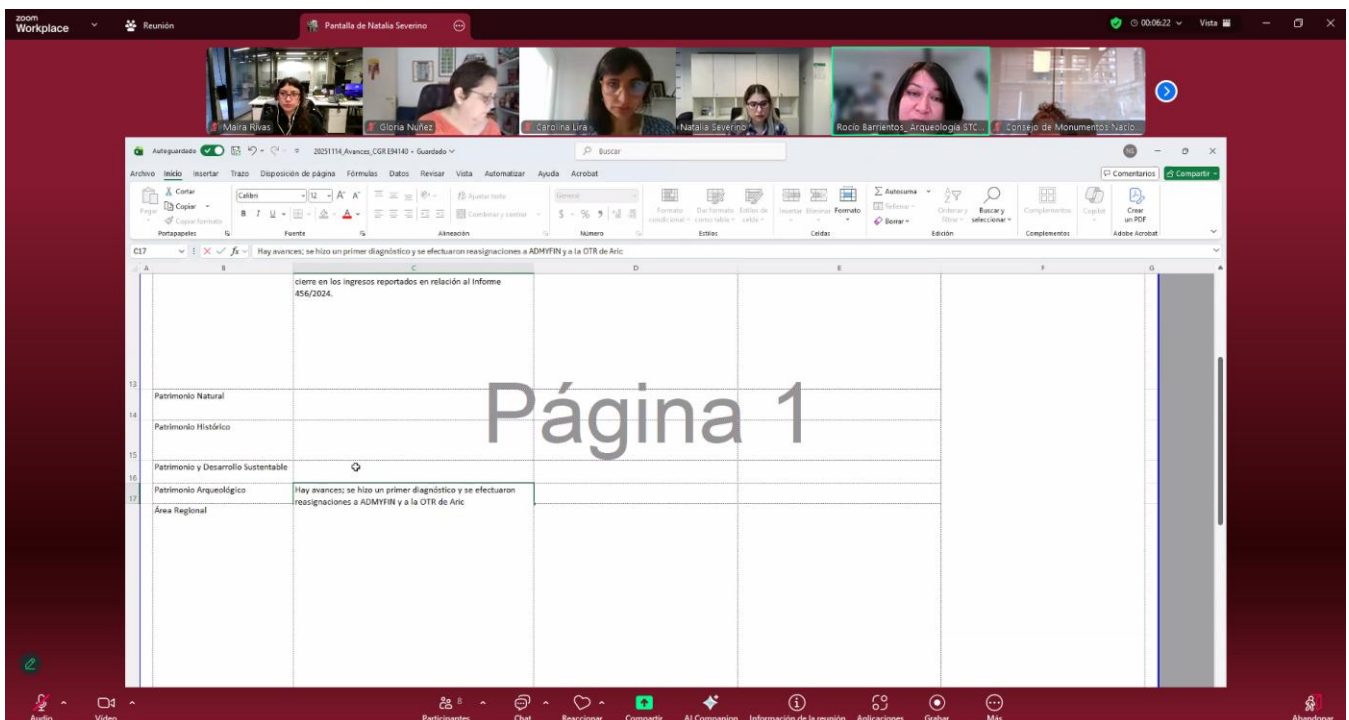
zoom Workplace

Reunión

Pantalla de Natalia Severino

00:06:22

Vista

Maira Rivas

Gloria Nuñez

Carolina Lira

Natalia Severino

Rocío Barrientos_ Arqueología STC...

Consejo de Monumentos Nacio...

Autoguardado

20251114_Avances_CGR E94140 • Guardado

Buscar

Archivo Inicio Insertar Trazo Disposición de página Fórmulas Datos Revisar Vista Automatizar Ayuda Acrobat

Comentarios

Compartir

Pegar

Cortar

Copiar

Copiar formato

Portapapeles

Calibri

12

Fuente

Ajustar texto

Combinar y centrar

Alineación

General

Número

Formato condicional

Dar formato como tabla

Estilos de celda

Estilos

Insertar

Eliminar

Formato

Celdas

Autosuma

Rellenar

Borrar

Ordenar y filtrar

Buscar y seleccionar

Edición

Complementos

Complementos

Copilot

Crear un PDF

Adobe Acrobat

C17

Hay avances; se hizo un primer diagnóstico y se efectuaron reasignaciones a ADMYFIN y a la OTR de Aric

A B C D E F G

cierre en los ingresos reportados en relación al Informe 456/2024.

13 Patrimonio Natural

14 Patrimonio Histórico

Página 1

15 Patrimonio y Desarrollo Sustentable

16 Patrimonio Arqueológico

Hay avances; se hizo un primer diagnóstico y se efectuaron reasignaciones a ADMYFIN y a la OTR de Aric

17 Área Regional

Audio

Video

Participantes 8

Chat

Reaccionar

Compartir

AI Companion

Información de la reunión

Aplicaciones

Grabar

Más

Abandonar